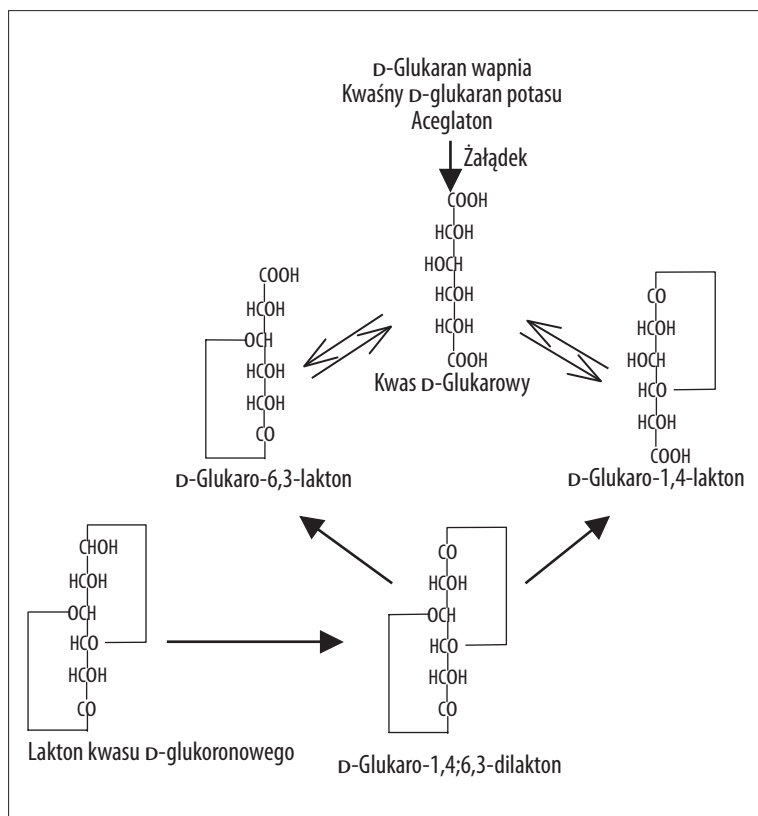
D-Glukaran wapnia
Kwaśny D-glukaran potasu
Aceglaton

Żałądek

COOH
HCOH
HOCH
HCOH
HCOH
COOH
Kwas D-Glukarowy

COOH
HCOH
OCH
HCOH
HCOH
CO
D-Glukaro-6,3-lakton

CO
HCOH
HOCH
HCO
HCOH
COOH
D-Glukaro-1,4-lakton

CHOH
HCOH
OCH
HCO
HCOH
CO
Lakton kwasu D-glukoronowego

CO
HCOH
OCH
HCO
HCOH
CO
D-Glukaro-1,4;6,3-dilakton